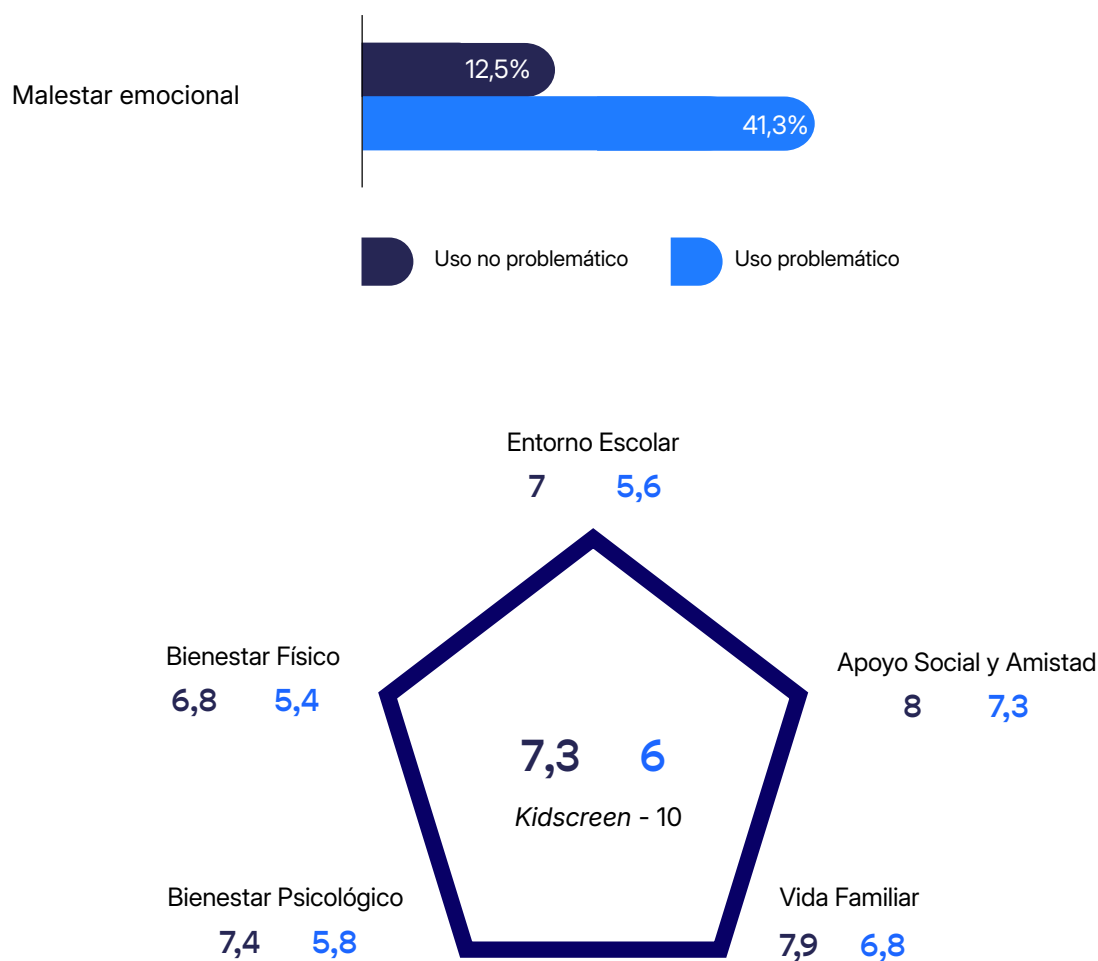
Malestar emocional

12,5%

41,3%

Uso no problemático

Uso problemático

Entorno Escolar
7 5,6

Bienestar Físico
6,8 5,4

Apoyo Social y Amistad
8 7,3

7,3 6
*Kidscreen* - 10

Bienestar Psicológico
7,4 5,8

Vida Familiar
7,9 6,8